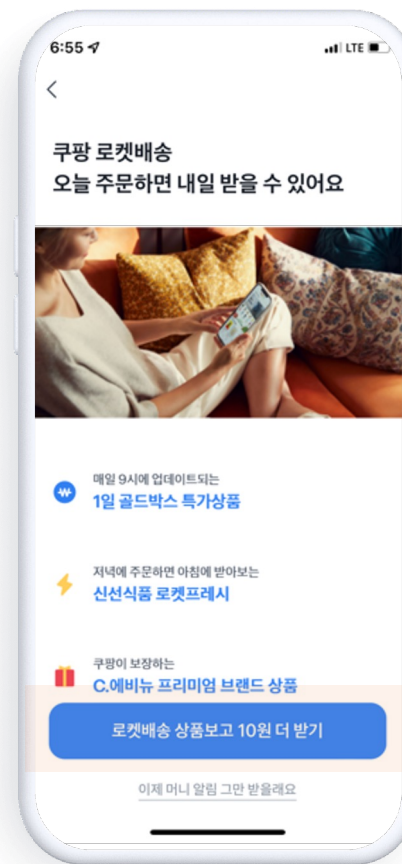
6:55
LTE

<

쿠팡 로켓배송
오늘 주문하면 내일 받을 수 있어요

매일 9시에 업데이트되는
1일 골드박스 특가상품

저녁에 주문하면 아침에 받아보는
신선식품 로켓프레시

쿠팡이 보장하는
C.에비뉴 프리미엄 브랜드 상품

로켓배송 상품보고 10원 더 받기

이제 머니 알림 그만 받을래요